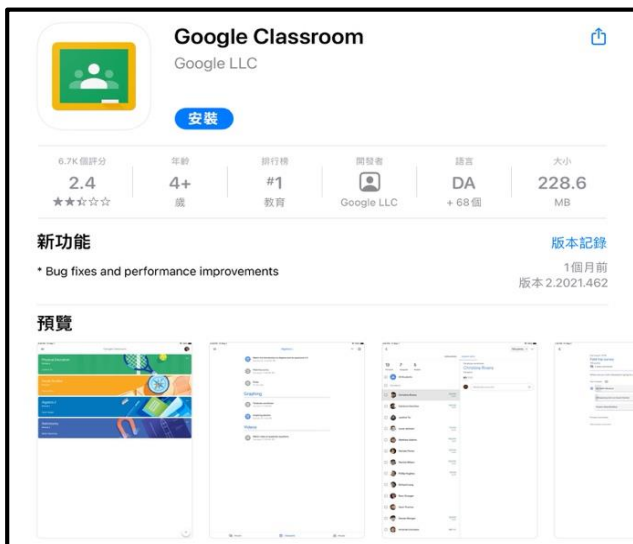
Google Classroom
Google LLC

安裝

6.7K 個評分
2.4
★★☆☆☆

年齡
4+
歲

排行榜
#1
教育

開發者
Google LLC

語言
DA
+ 68 個

大小
228.6
MB

新功能

版本記錄

* Bug fixes and performance improvements

1個月前
版本 2.2021.462

預覽

Graphing

Videos

Christina Brown